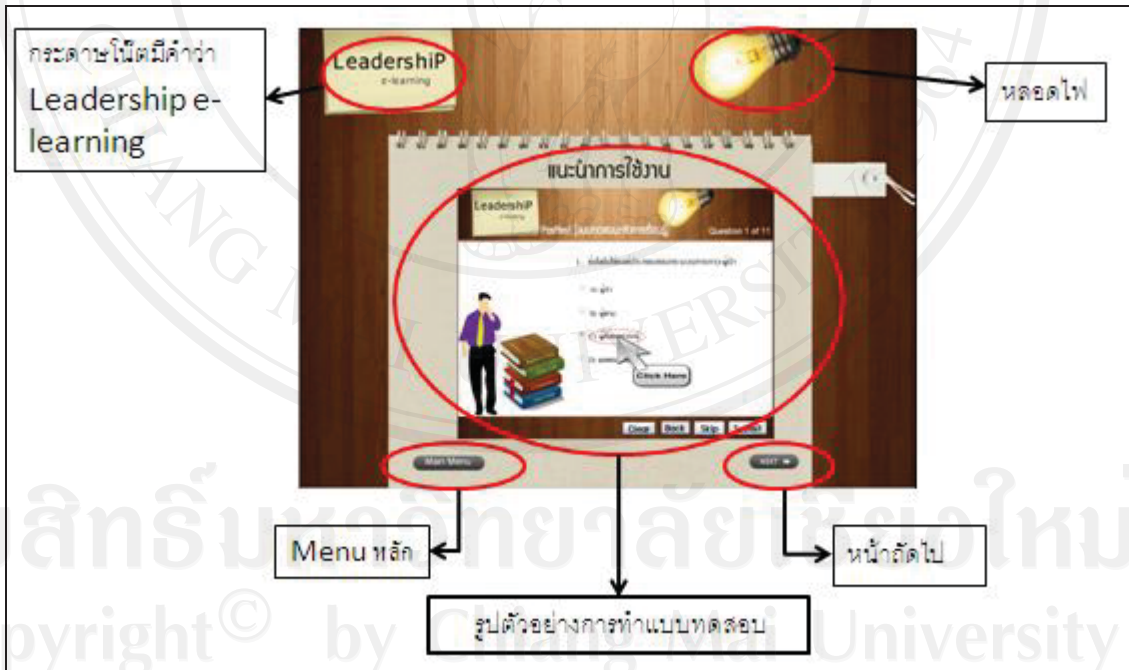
กระดาษโน๊ตมีคำว่า Leadership e-learning

LeadershiP
e-learning

หลอดไฟ

แนะนำการใช้งาน

LeadershiP

Question 1 of 11

Click Here

Clear Back Skip Submit

Main Menu

NEXT

Menu หลัก

หน้าถัดไป

รูปตัวอย่างการทำแบบทดสอบ

ลิขสิทธิ์มหาวิทยาลัยเชียงใหม่
Copyright © by Chiang Mai University